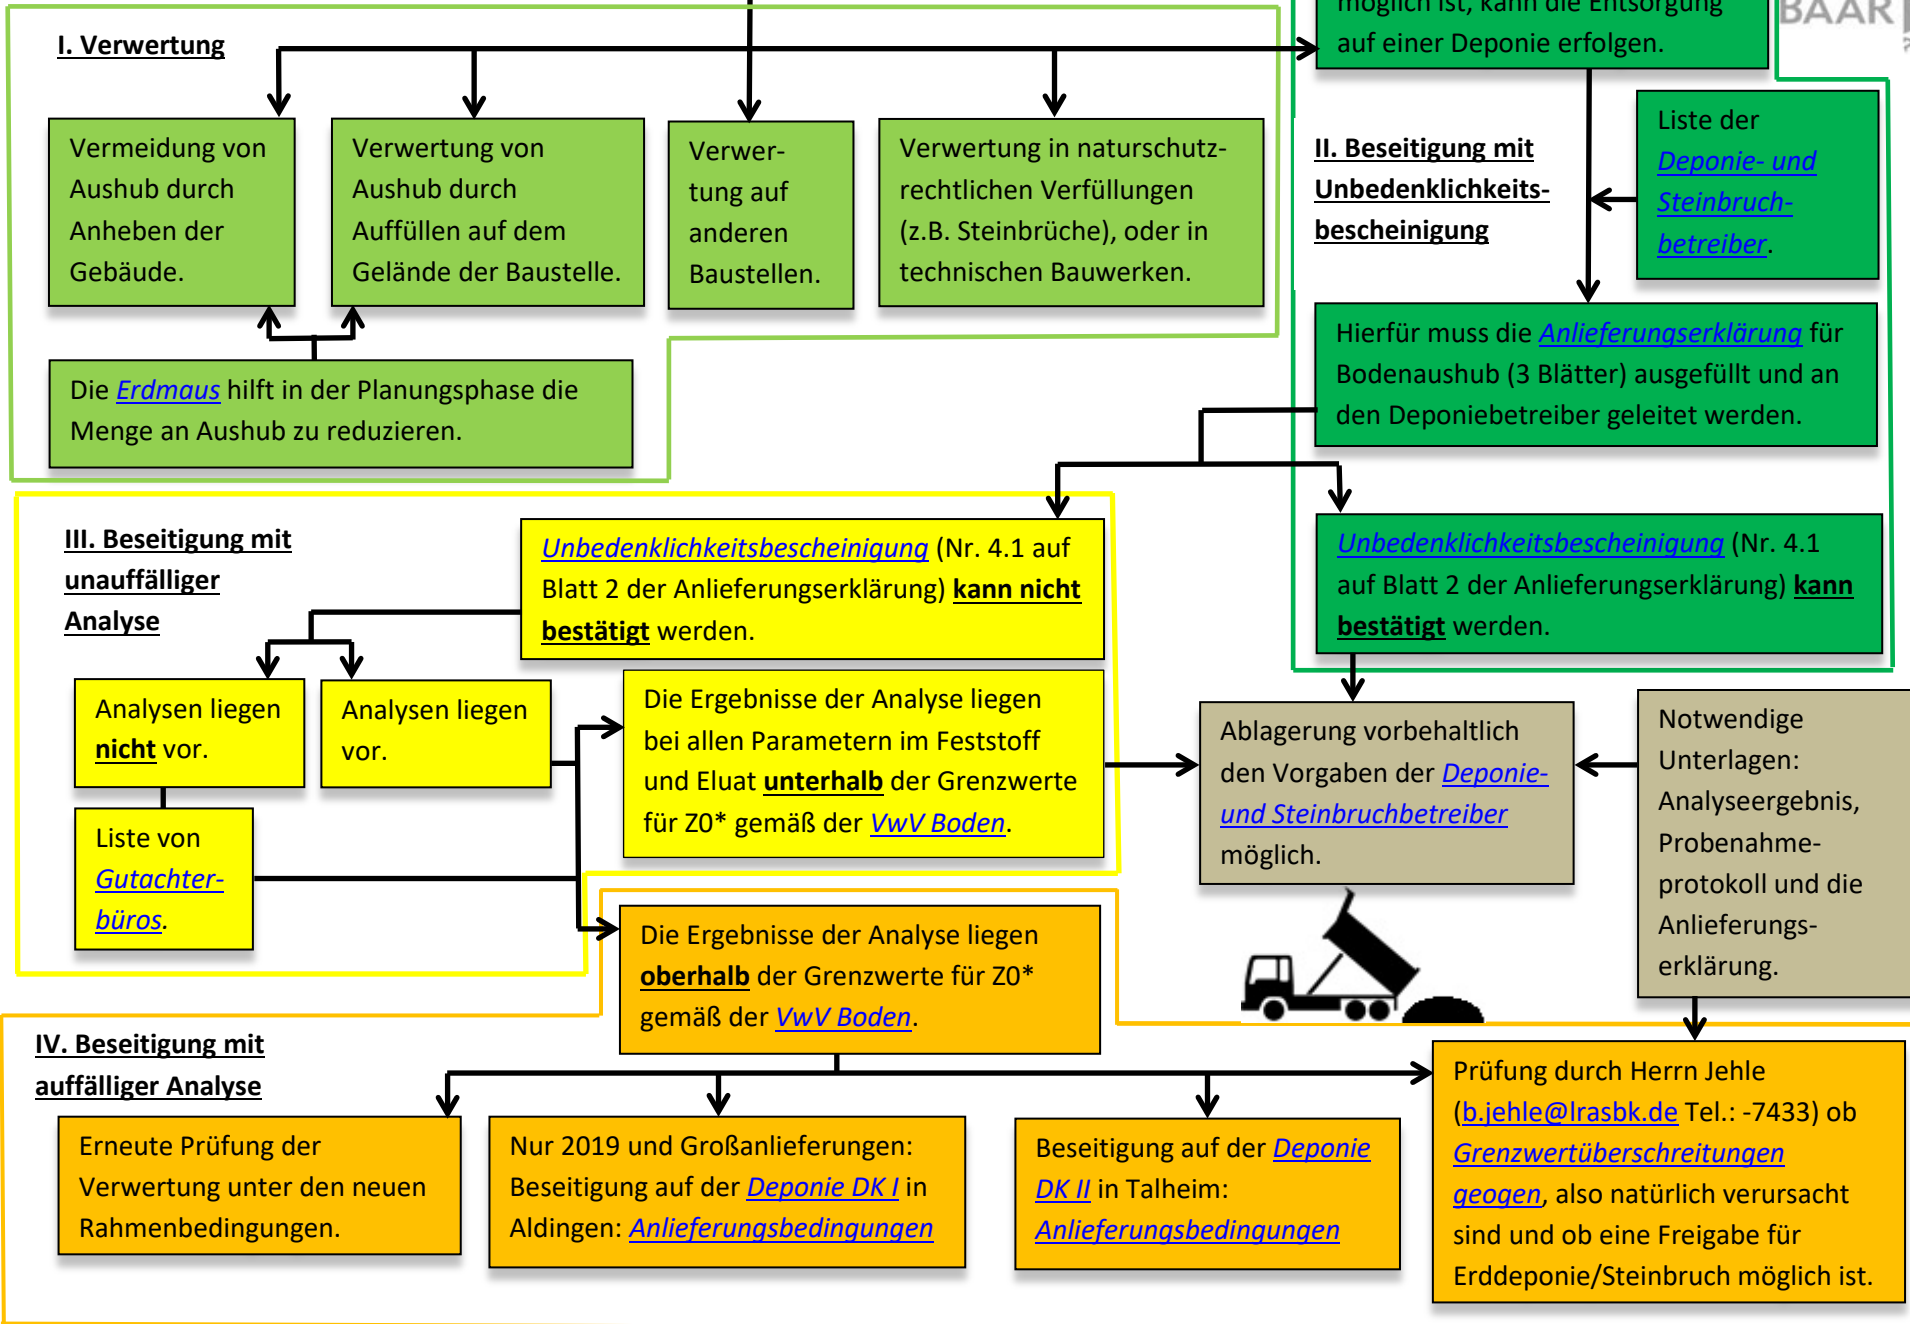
I. Verwertung

Vermeidung von Aushub durch Anheben der Gebäude.

Verwertung von Aushub durch Auffüllen auf dem Gelände der Baustelle.

Verwertung auf anderen Baustellen.

Verwertung in naturschutzrechtlichen Verfüllungen (z.B. Steinbrüche), oder in technischen Bauwerken.

Die Erdmaus hilft in der Planungsphase die Menge an Aushub zu reduzieren.

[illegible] möglich ist, kann die Entsorgung auf einer Deponie erfolgen.

BAAR

II. Beseitigung mit Unbedenklichkeitsbescheinigung

Liste der Deponie- und Steinbruchbetreiber.

Hierfür muss die Anlieferungserklärung für Bodenaushub (3 Blätter) ausgefüllt und an den Deponiebetreiber geleitet werden.

Unbedenklichkeitsbescheinigung (Nr. 4.1 auf Blatt 2 der Anlieferungserklärung) kann bestätigt werden.

III. Beseitigung mit unauffälliger Analyse

Unbedenklichkeitsbescheinigung (Nr. 4.1 auf Blatt 2 der Anlieferungserklärung) kann nicht bestätigt werden.

Analysen liegen nicht vor.

Analysen liegen vor.

Liste von Gutachterbüros.

Die Ergebnisse der Analyse liegen bei allen Parametern im Feststoff und Eluat unterhalb der Grenzwerte für Z0* gemäß der VwV Boden.

Ablagerung vorbehaltlich den Vorgaben der Deponie- und Steinbruchbetreiber möglich.

Notwendige Unterlagen: Analyseergebnis, Probenahmeprotokoll und die Anlieferungserklärung.

Die Ergebnisse der Analyse liegen oberhalb der Grenzwerte für Z0* gemäß der VwV Boden.

IV. Beseitigung mit auffälliger Analyse

Erneute Prüfung der Verwertung unter den neuen Rahmenbedingungen.

Nur 2019 und Großanlieferungen: Beseitigung auf der Deponie DK I in Aldingen: Anlieferungsbedingungen

Beseitigung auf der Deponie DK II in Talheim: Anlieferungsbedingungen

Prüfung durch Herrn Jehle (b.jehle@lrasbk.de Tel.: -7433) ob Grenzwertüberschreitungen geogen, also natürlich verursacht sind und ob eine Freigabe für Erddeponie/Steinbruch möglich ist.